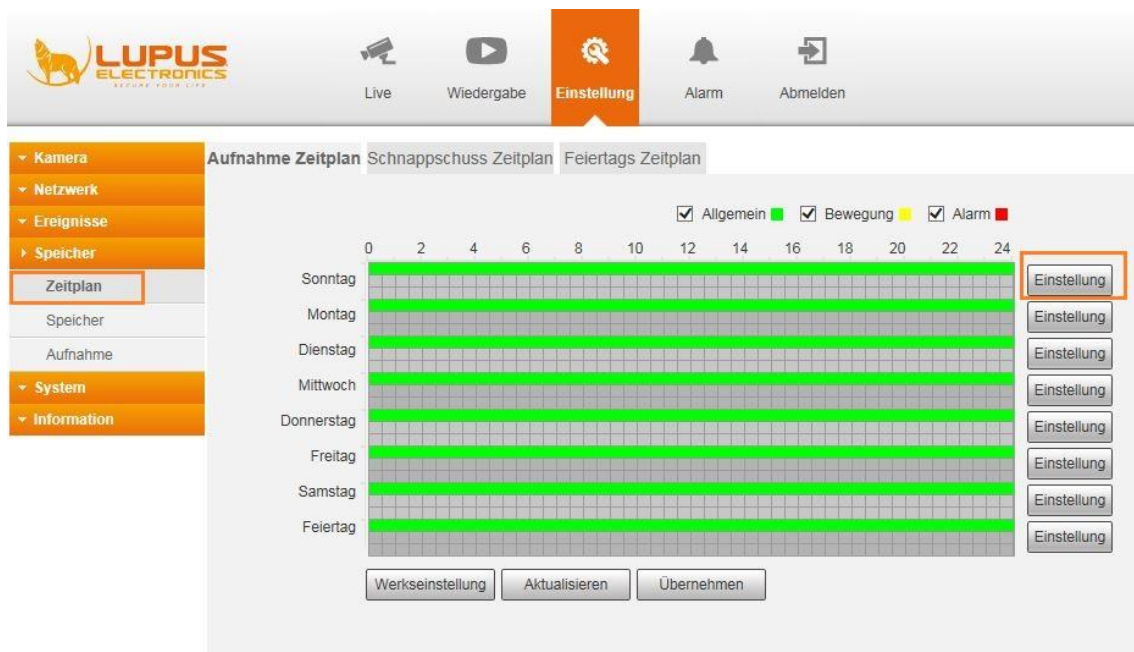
LUPUS ELECTRONICS
SECURE YOUR LIFE

Live
Wiedergabe
Einstellung
Alarm
Abmelden

Kamera
Netzwerk
Ereignisse
Speicher
Zeitplan
Speicher
Aufnahme
System
Information

Aufnahme Zeitplan
Schnappschuss Zeitplan
Feiertags Zeitplan

Allgemein
Bewegung
Alarm

0 2 4 6 8 10 12 14 16 18 20 22 24

Sonntag
Einstellung
Montag
Einstellung
Dienstag
Einstellung
Mittwoch
Einstellung
Donnerstag
Einstellung
Freitag
Einstellung
Samstag
Einstellung
Feiertag
Einstellung

Werkseinstellung
Aktualisieren
Übernehmen